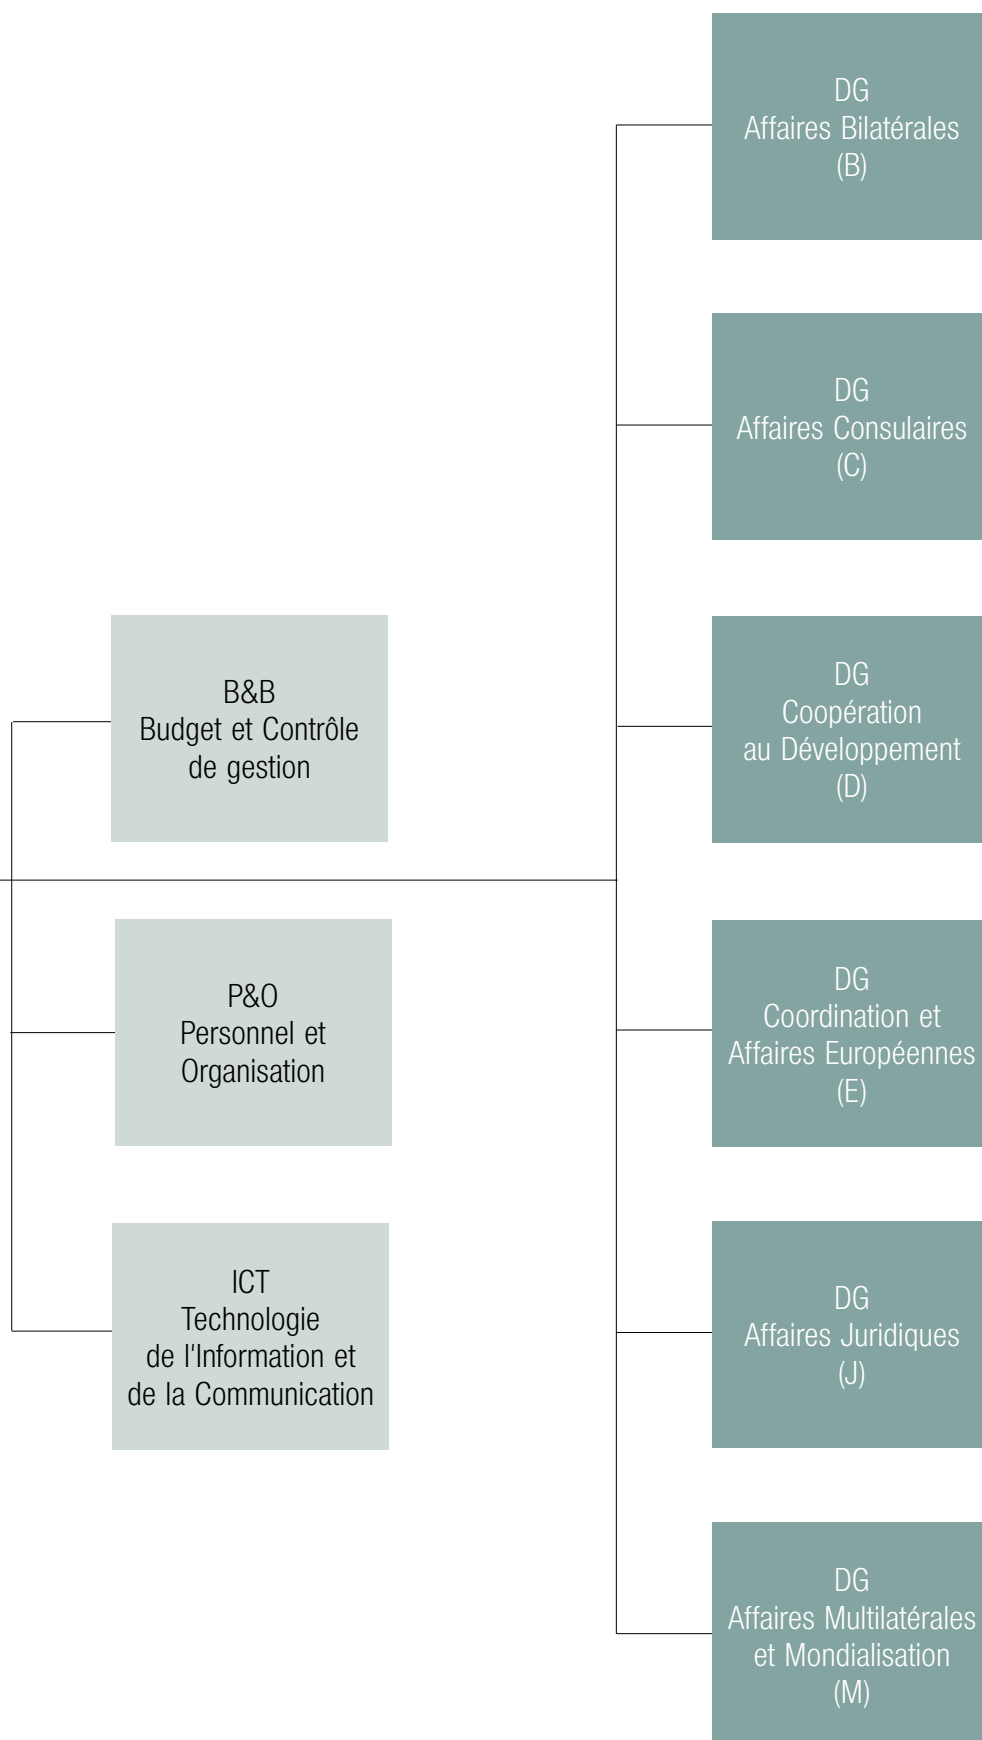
B&B
Budget et Contrôle
de gestion

P&O
Personnel et
Organisation

ICT
Technologie
de l'Information et
de la Communication

DG
Affaires Bilatérales
(B)

DG
Affaires Consulaires
(C)

DG
Coopération
au Développement
(D)

DG
Coordination et
Affaires Européennes
(E)

DG
Affaires Juridiques
(J)

DG
Affaires Multilatérales
et Mondialisation
(M)